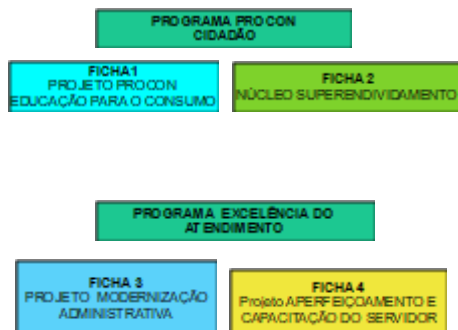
PROGRAMA PROCON CIDADÃO

FICHA 1
PROJETO PROCON
EDUCAÇÃO PARA O CONSUMO

FICHA 2
NÚCLEO SUPERENDIVIDAMENTO

PROGRAMA EXCELÊNCIA DO ATENDIMENTO

FICHA 3
PROJETO MODERNIZAÇÃO ADMINISTRATIVA

FICHA 4
Projeto APERFEIÇOAMENTO E CAPACITAÇÃO DO SERVIDOR